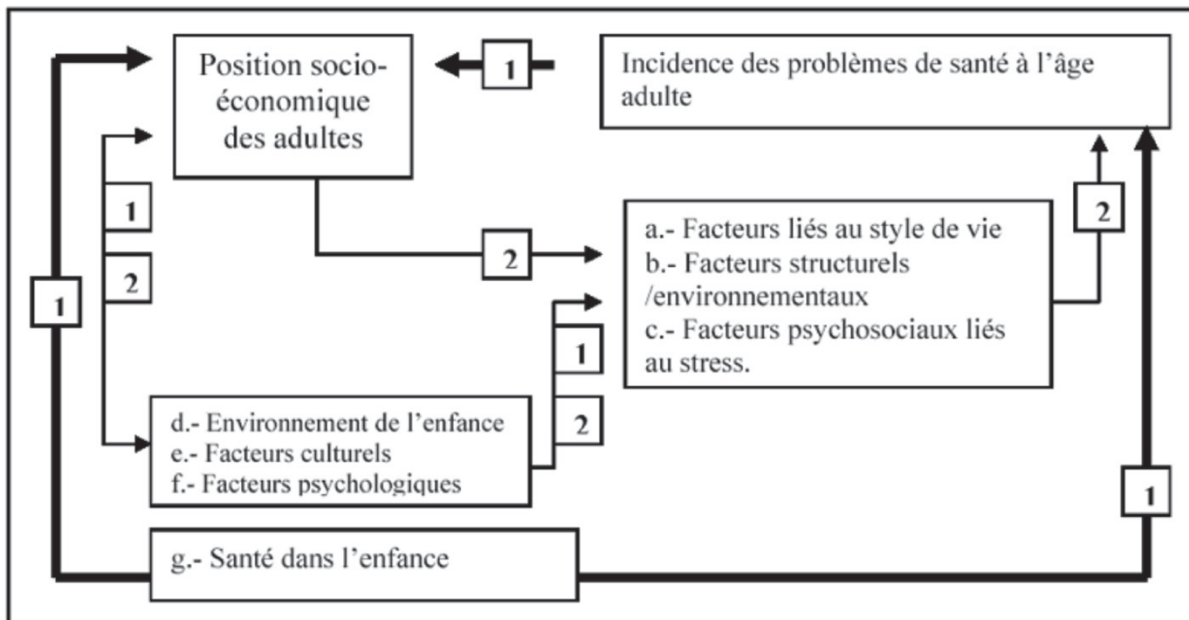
Position socio-économique des adultes

1

Incidence des problèmes de santé à l'âge adulte

1

2

2

a.- Facteurs liés au style de vie
b.- Facteurs structurels /environnementaux
c.- Facteurs psychosociaux liés au stress.

2

1

1

2

d.- Environnement de l'enfance
e.- Facteurs culturels
f.- Facteurs psychologiques

1

g.- Santé dans l'enfance